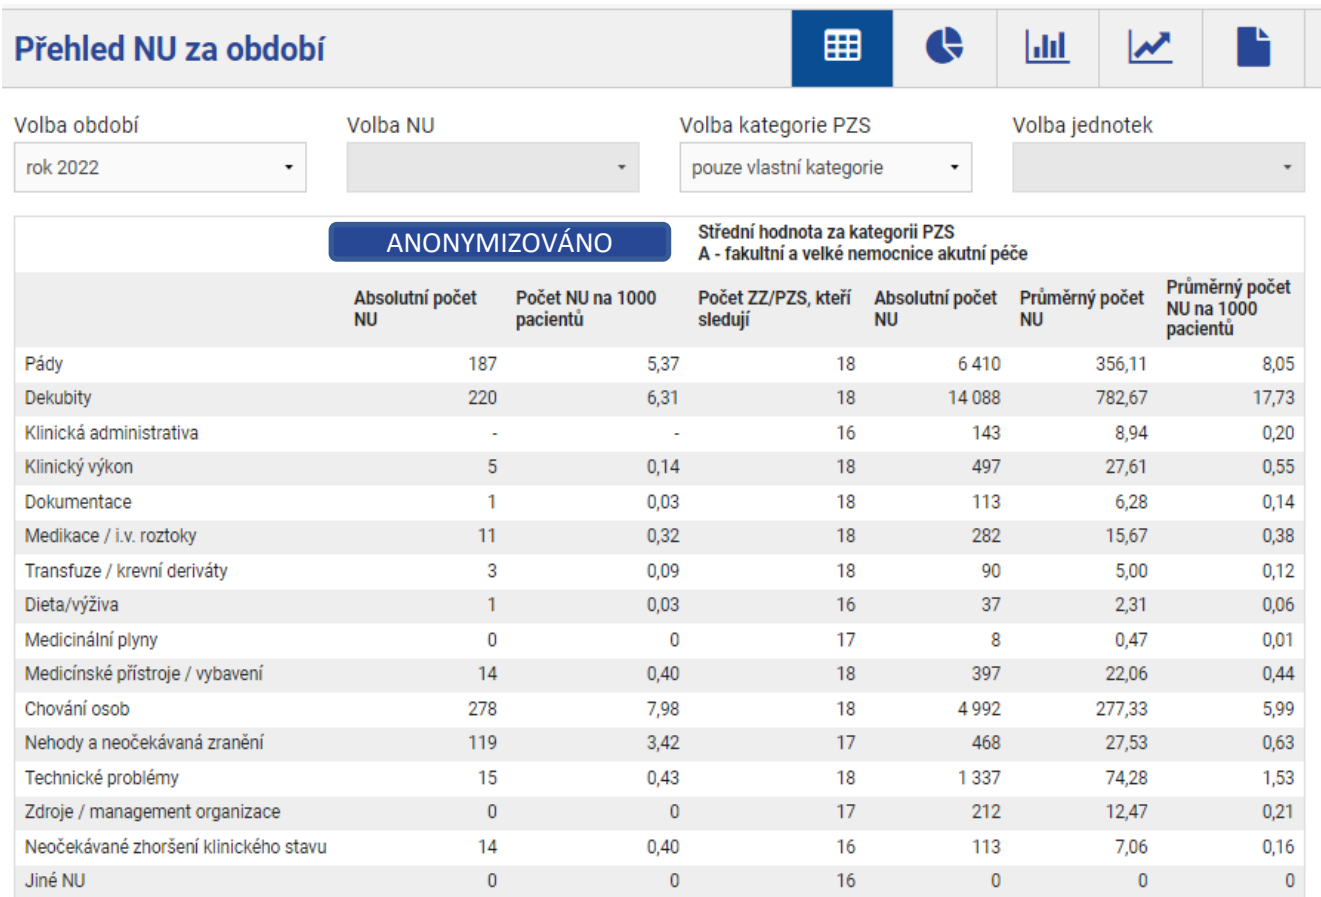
Přehled NU za období

Volba období
rok 2022

Volba NU

Volba kategorie PZS
pouze vlastní kategorie

Volba jednotek

ANONYMIZOVÁNO

Střední hodnota za kategorii PZS
A - fakultní a velké nemocnice akutní péče

| | Absolutní počet NU | Počet NU na 1000 pacientů | Počet ZZ/PZS, kteří sledují | Absolutní počet NU | Průměrný počet NU | Průměrný počet NU na 1000 pacientů |
|---|---|---|---|---|---|---|
| Pády | 187 | 5,37 | 18 | 6 410 | 356,11 | 8,05 |
| Dekubity | 220 | 6,31 | 18 | 14 088 | 782,67 | 17,73 |
| Klinická administrativa | - | - | 16 | 143 | 8,94 | 0,20 |
| Klinický výkon | 5 | 0,14 | 18 | 497 | 27,61 | 0,55 |
| Dokumentace | 1 | 0,03 | 18 | 113 | 6,28 | 0,14 |
| Medikace / i.v. roztoky | 11 | 0,32 | 18 | 282 | 15,67 | 0,38 |
| Transfuze / krevní deriváty | 3 | 0,09 | 18 | 90 | 5,00 | 0,12 |
| Dieta/výživa | 1 | 0,03 | 16 | 37 | 2,31 | 0,06 |
| Medicinální plyny | 0 | 0 | 17 | 8 | 0,47 | 0,01 |
| Medicínské přístroje / vybavení | 14 | 0,40 | 18 | 397 | 22,06 | 0,44 |
| Chování osob | 278 | 7,98 | 18 | 4 992 | 277,33 | 5,99 |
| Nehody a neočekávaná zranění | 119 | 3,42 | 17 | 468 | 27,53 | 0,63 |
| Technické problémy | 15 | 0,43 | 18 | 1 337 | 74,28 | 1,53 |
| Zdroje / management organizace | 0 | 0 | 17 | 212 | 12,47 | 0,21 |
| Neočekávané zhoršení klinického stavu | 14 | 0,40 | 16 | 113 | 7,06 | 0,16 |
| Jiné NU | 0 | 0 | 16 | 0 | 0 | 0 |